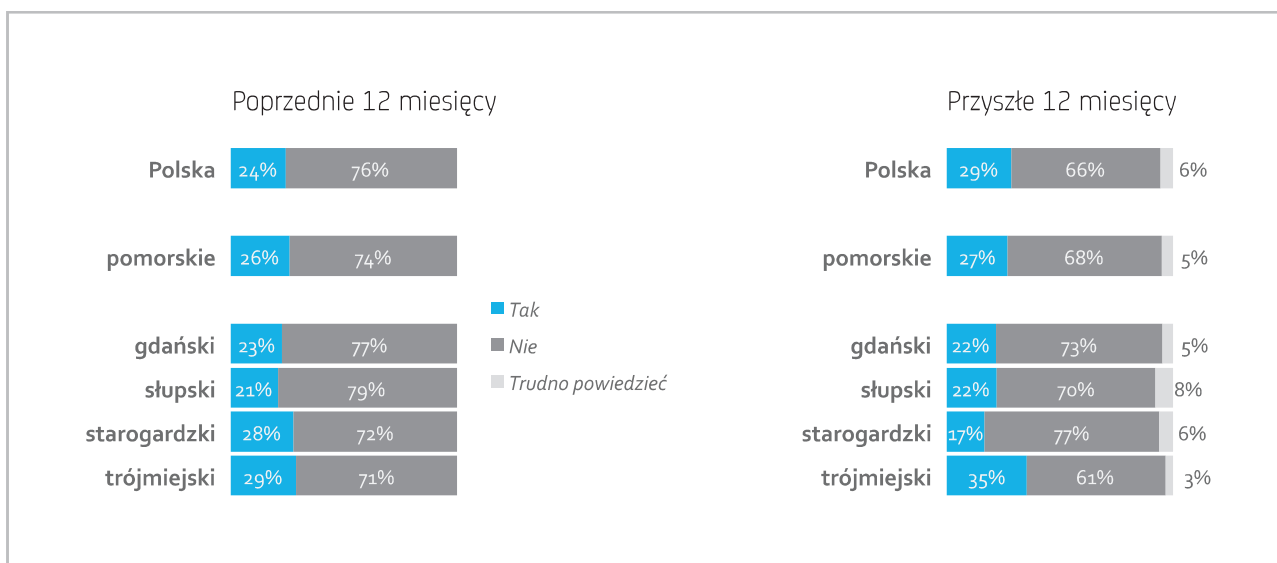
Poprzednie 12 miesięcy

Polska 24% 76%

pomorskie 26% 74%

gdański 23% 77%

słupski 21% 79%

starogardzki 28% 72%

trójmiejski 29% 71%

Tak

Nie

Trudno powiedzieć

Przyszłe 12 miesięcy

Polska 29% 66% 6%

pomorskie 27% 68% 5%

gdański 22% 73% 5%

słupski 22% 70% 8%

starogardzki 17% 77% 6%

trójmiejski 35% 61% 3%